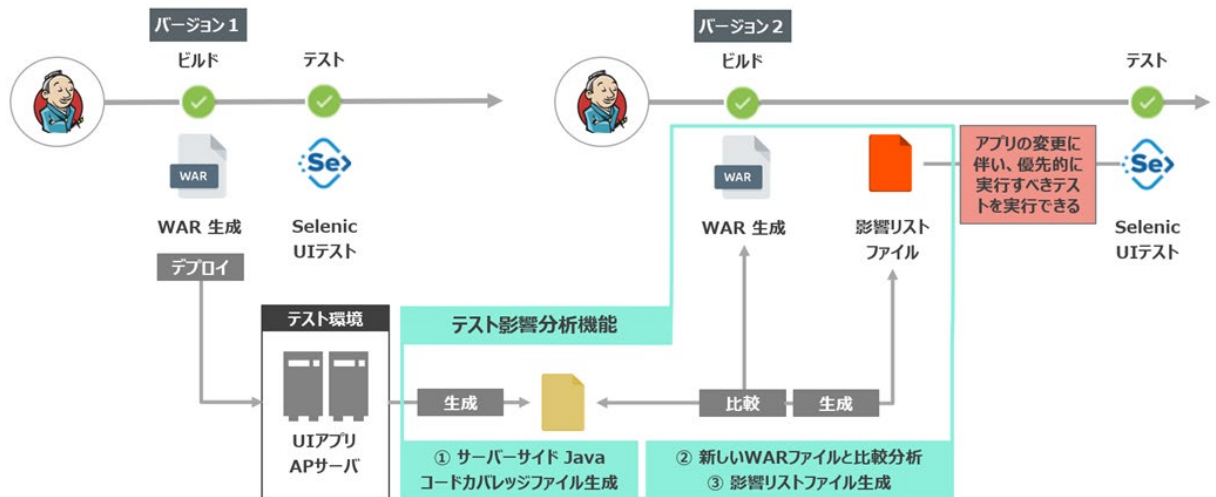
バージョン1

ビルド

テスト

WAR

Se

WAR 生成

Selenic UIテスト

デプロイ

テスト環境

UIアプリ APサーバ

バージョン2

ビルド

テスト

WAR

WAR 生成

影響リスト ファイル

アプリの変更に伴い、優先的に実行すべきテストを実行できる

Se

Selenic UIテスト

テスト影響分析機能

生成

比較

生成

① サーバーサイド Java コードカバレッジファイル生成

② 新しいWARファイルと比較分析
③ 影響リストファイル生成